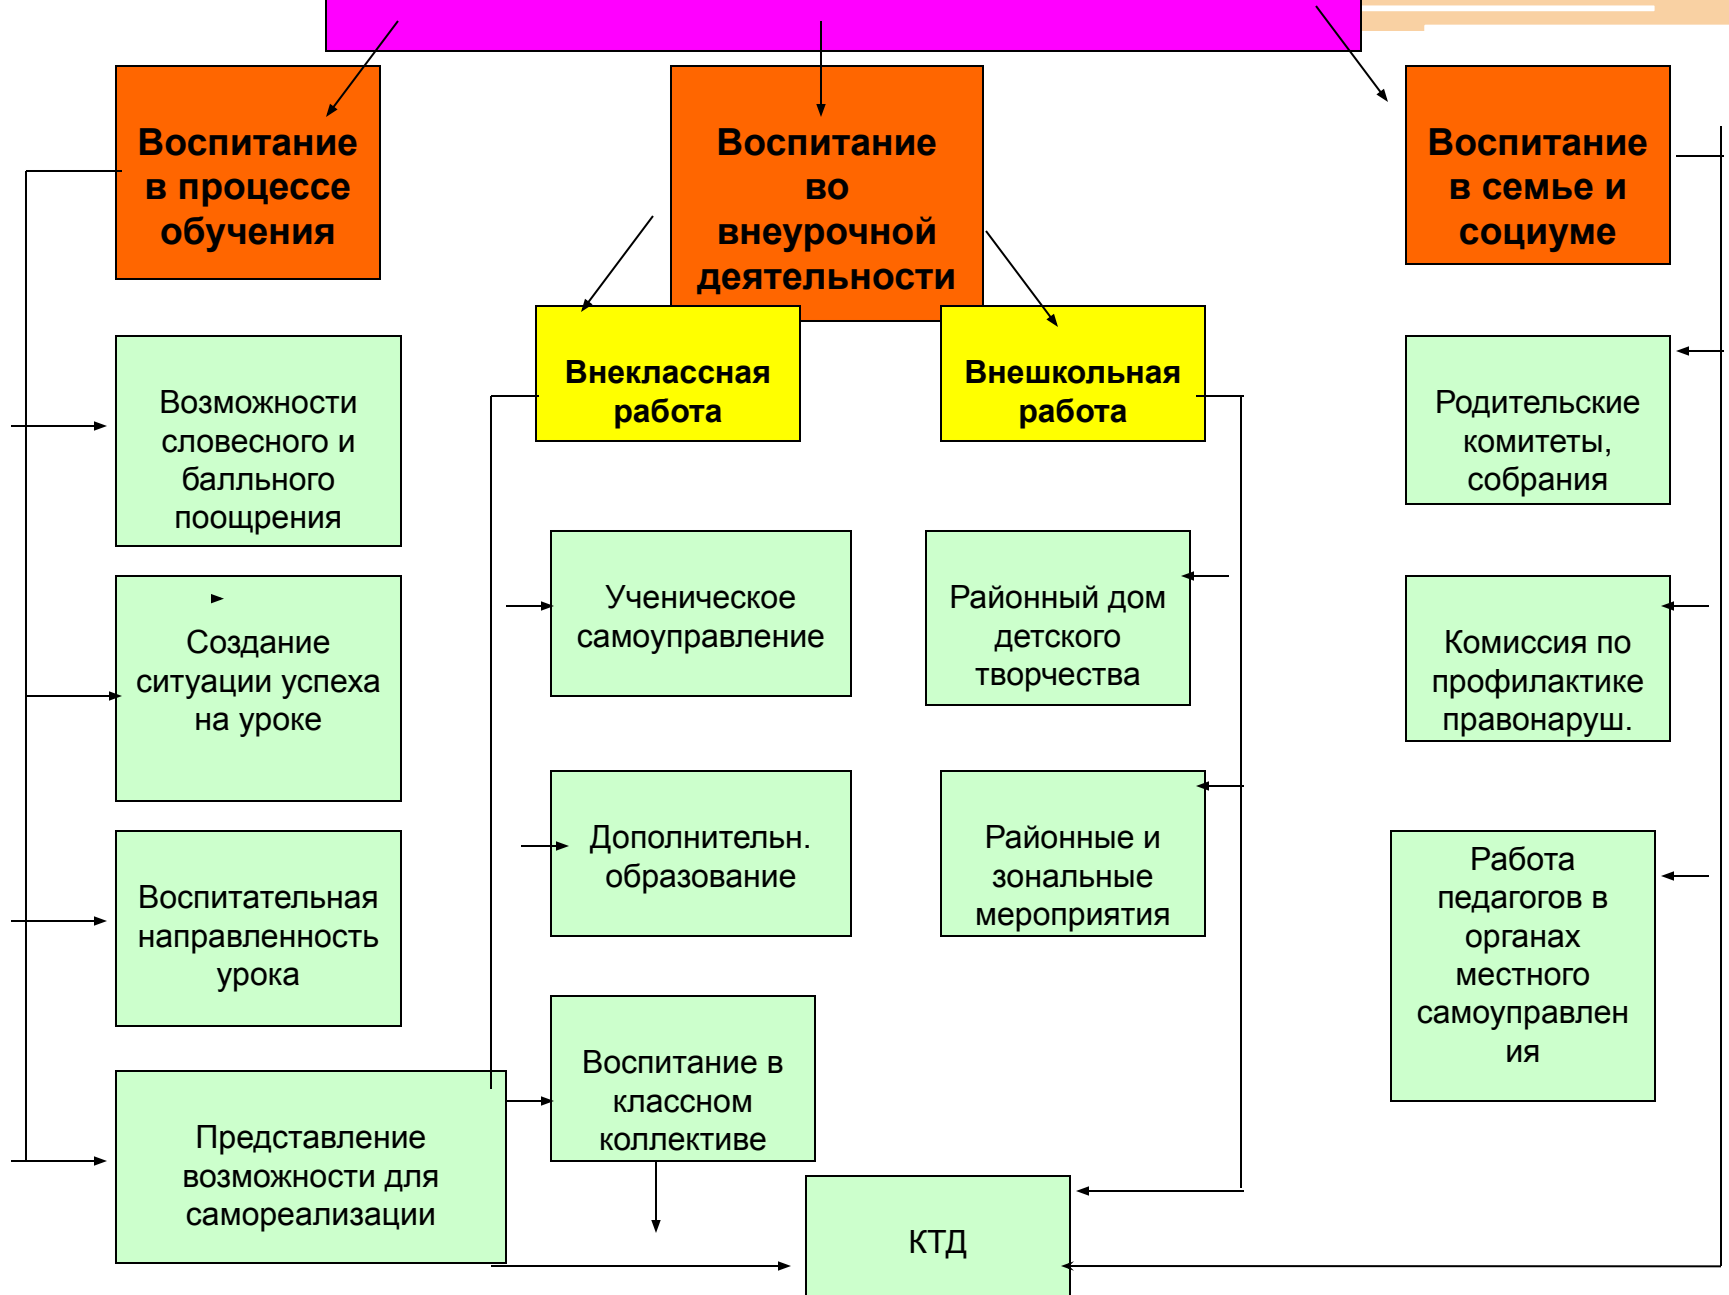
Воспитание в процессе обучения

Воспитание во внеурочной деятельности

Воспитание в семье и социуме

Внеклассная работа

Внешкольная работа

Возможности словесного и балльного поощрения

Создание ситуации успеха на уроке

Воспитательная направленность урока

Представление возможности для самореализации

Ученическое самоуправление

Дополнительн. образование

Воспитание в классном коллективе

Районный дом детского творчества

Районные и зональные мероприятия

КТД

Родительские комитеты, собрания

Комиссия по профилактике правонаруш.

Работа педагогов в органах местного самоуправления